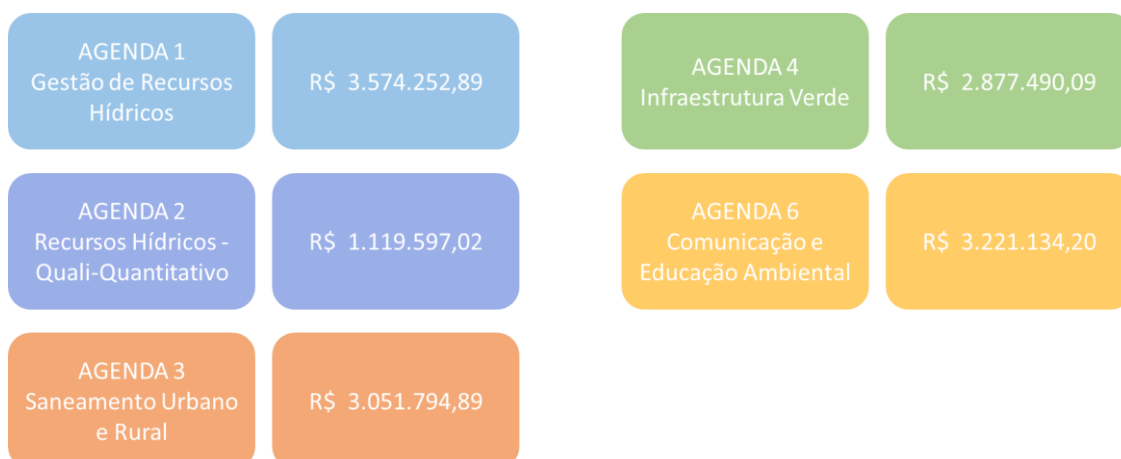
AGENDA 1
Gestão de Recursos Hídricos

R$ 3.574.252,89

AGENDA 2
Recursos Hídricos - Quali-Quantitativo

R$ 1.119.597,02

AGENDA 3
Saneamento Urbano e Rural

R$ 3.051.794,89

AGENDA 4
Infraestrutura Verde

R$ 2.877.490,09

AGENDA 6
Comunicação e Educação Ambiental

R$ 3.221.134,20